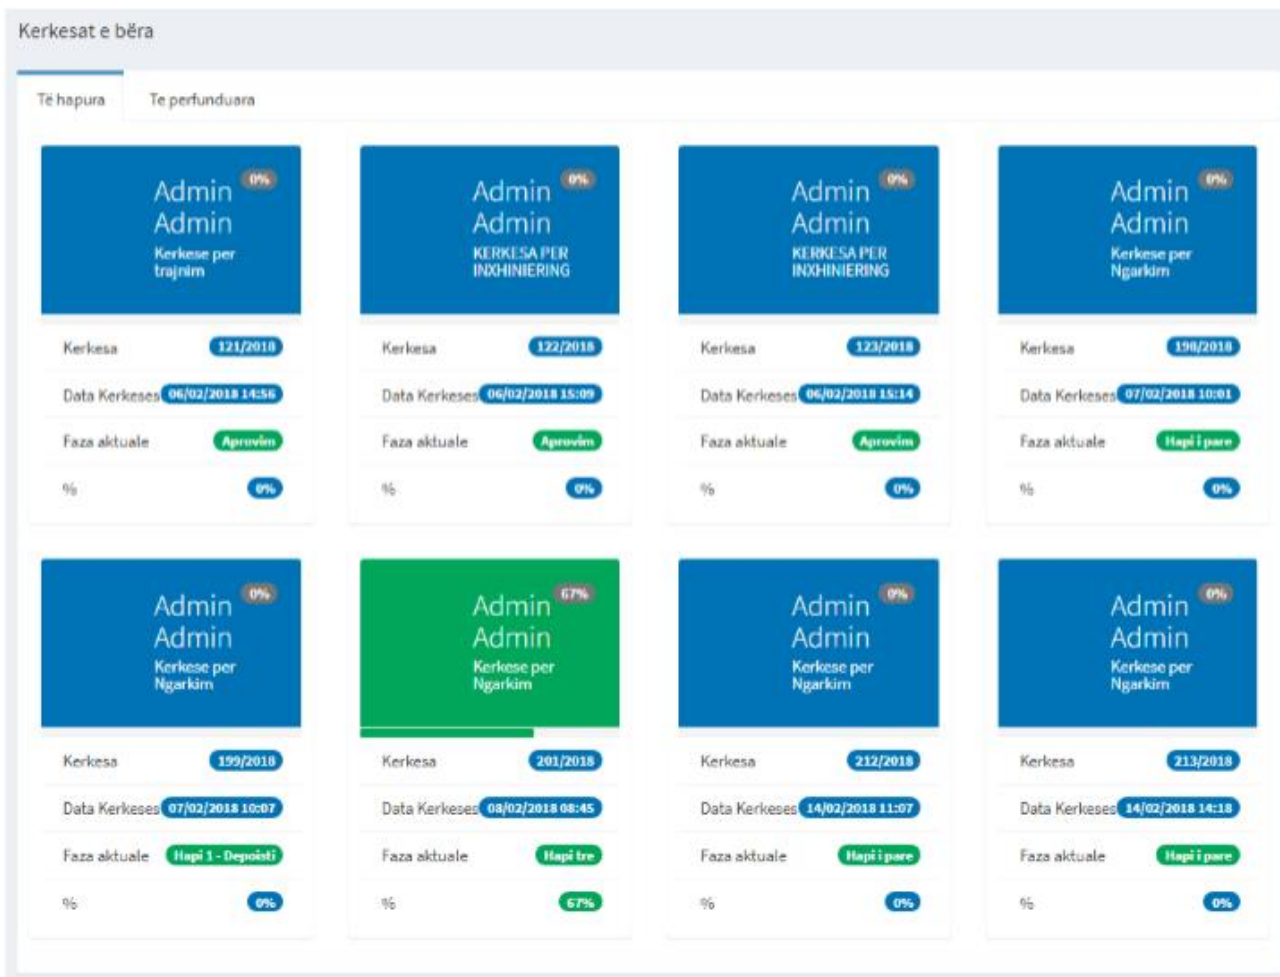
Kerkesat e bëra

Të hapura

Te perfunduara

Admin Admin 0%
Kerkese per trajnim

Kerkesa 121/2018
Data Kerkeses 06/02/2018 14:56
Faza aktuale Aprovim
% 0%

Admin Admin 0%
KERKESA PER INXHINIERING

Kerkesa 122/2018
Data Kerkeses 06/02/2018 15:09
Faza aktuale Aprovim
% 0%

Admin Admin 0%
KERKESA PER INXHINIERING

Kerkesa 123/2018
Data Kerkeses 06/02/2018 15:14
Faza aktuale Aprovim
% 0%

Admin Admin 0%
Kerkese per Ngarkim

Kerkesa 198/2018
Data Kerkeses 07/02/2018 10:01
Faza aktuale Hapi i pare
% 0%

Admin Admin 0%
Kerkese per Ngarkim

Kerkesa 199/2018
Data Kerkeses 07/02/2018 10:07
Faza aktuale Hapi 1 - Depozati
% 0%

Admin Admin 67%
Kerkese per Ngarkim

Kerkesa 201/2018
Data Kerkeses 08/02/2018 08:45
Faza aktuale Hapi tre
% 67%

Admin Admin 0%
Kerkese per Ngarkim

Kerkesa 212/2018
Data Kerkeses 14/02/2018 11:07
Faza aktuale Hapi i pare
% 0%

Admin Admin 0%
Kerkese per Ngarkim

Kerkesa 213/2018
Data Kerkeses 14/02/2018 14:18
Faza aktuale Hapi i pare
% 0%